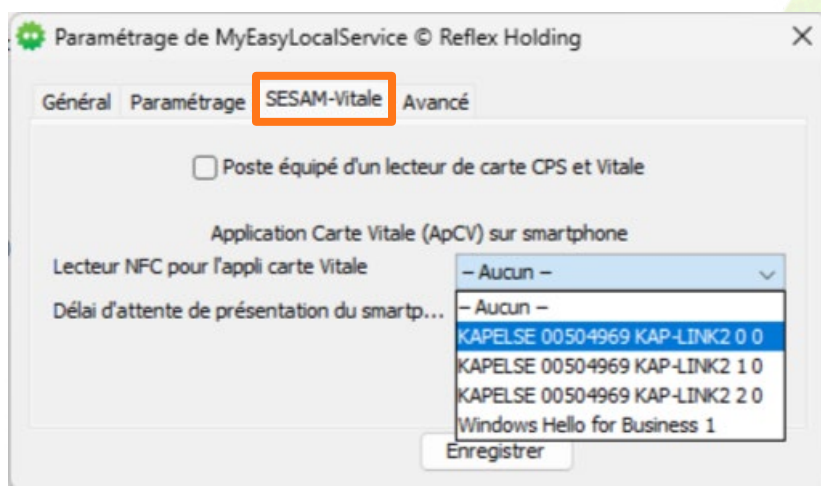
Paramétrage de MyEasyLocalService © Reflex Holding

×

Général Paramétrage SESAM-Vitale Avancé

Poste équipé d'un lecteur de carte CPS et Vitale

Application Carte Vitale (ApCV) sur smartphone

Lecteur NFC pour l'appli carte Vitale

– Aucun –

Délai d'attente de présentation du smartp...

– Aucun –
KAPELSE 00504969 KAP-LINK2 0 0
KAPELSE 00504969 KAP-LINK2 1 0
KAPELSE 00504969 KAP-LINK2 2 0
Windows Hello for Business 1

Enregistrer